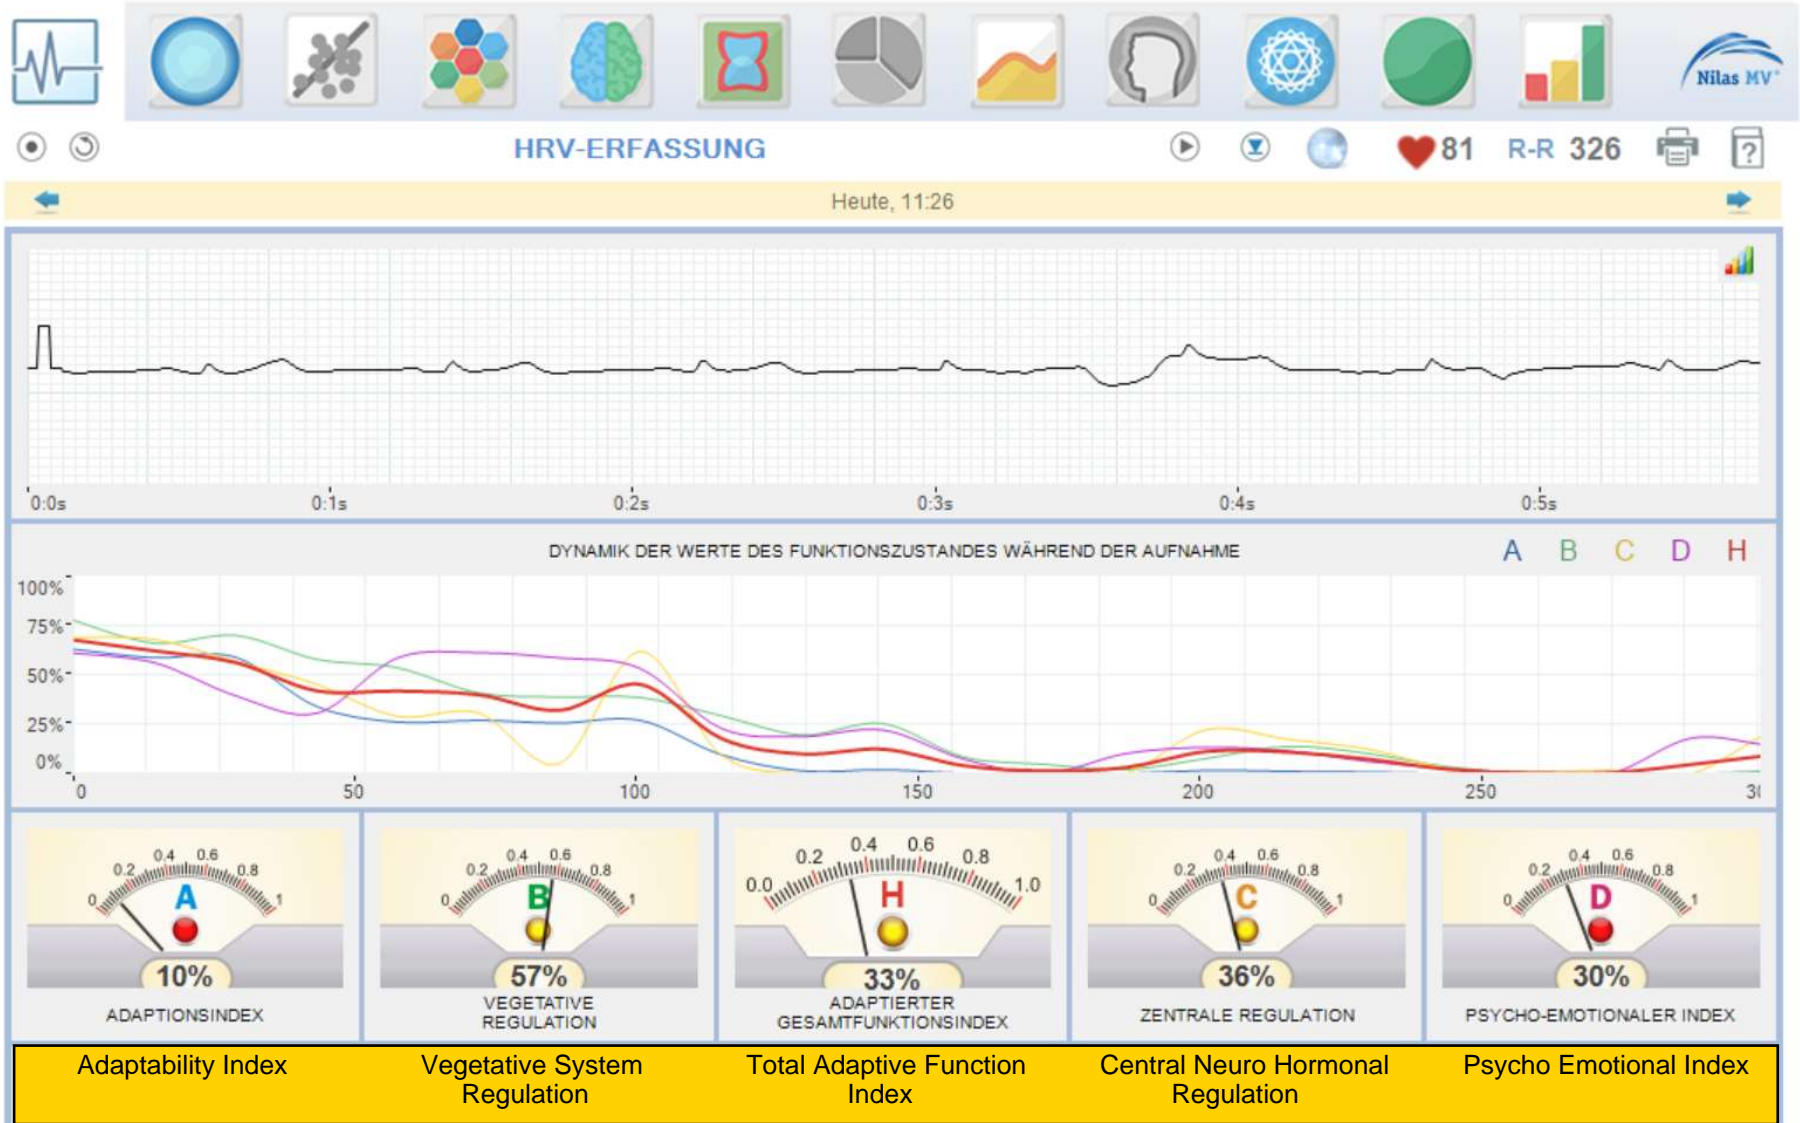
Nilas MV

HRV-ERFASSUNG

81 R-R 326

Heute, 11:26

0:0s 0:1s 0:2s 0:3s 0:4s 0:5s

DYNAMIK DER WERTE DES FUNKTIONSZUSTANDES WÄHREND DER AUFNAHME

A B C D H

100% 75% 50% 25% 0%

0 50 100 150 200 250 3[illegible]

0 0.2 0.4 0.6 0.8 1
A
10%
ADAPTIONSINDEX

0 0.2 0.4 0.6 0.8 1
B
57%
VEGETATIVE REGULATION

0.0 0.2 0.4 0.6 0.8 1.0
H
33%
ADAPTIERTER GESAMTFUNKTIONSINDEX

0 0.2 0.4 0.6 0.8 1
C
36%
ZENTRALE REGULATION

0 0.2 0.4 0.6 0.8 1
D
30%
PSYCHO-EMOTIONALER INDEX

| Adaptability Index | Vegetative System Regulation | Total Adaptive Function Index | Central Neuro Hormonal Regulation | Psycho Emotional Index |